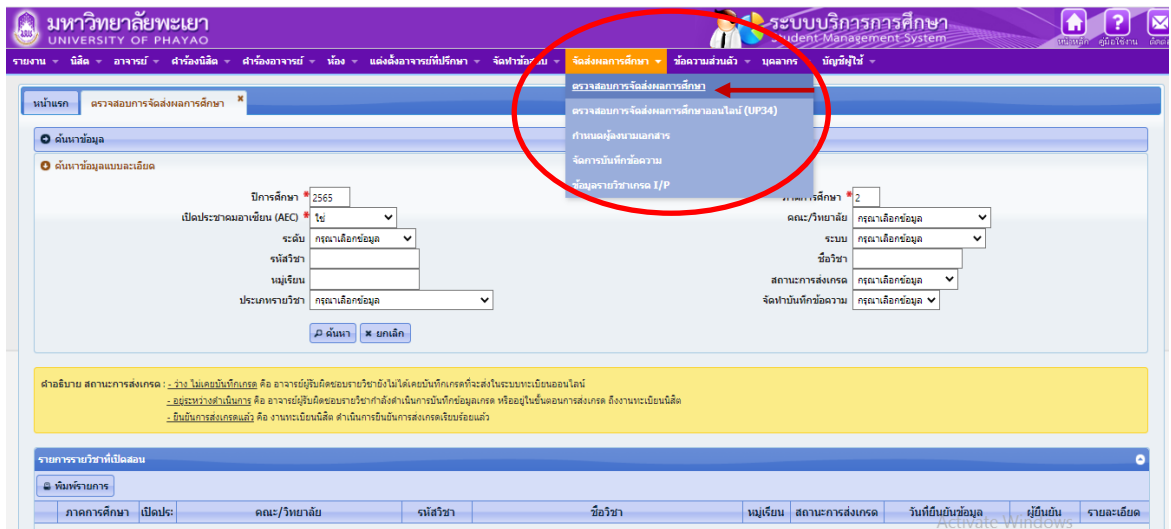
มหาวิทยาลัยพะเยา
UNIVERSITY OF PHAYAO

ระบบบริการการศึกษา
Student Management System

หน้าหลัก คู่มือใช้งาน ติดต่อ

รายงาน ▾ นิสิต ▾ อาจารย์ ▾ คำร้องนิสิต ▾ คำร้องอาจารย์ ▾ ห้อง ▾ แต่งตั้งอาจารย์ที่ปรึกษา ▾ จัดทำข้อสอบ ▾ จัดส่งผลการศึกษา ▾ ข้อความส่วนตัว ▾ บุคลากร ▾ บัญชีผู้ใช้ ▾

ตรวจสอบการจัดส่งผลการศึกษา
ตรวจสอบการจัดส่งผลการศึกษาออนไลน์ (UP34)
กำหนดผู้ลงนามเอกสาร
จัดการบันทึกข้อความ
ข้อมูลรายวิชาเกรด I/P

หน้าแรก | ตรวจสอบการจัดส่งผลการศึกษา ×

ค้นหาข้อมูล

ค้นหาข้อมูลแบบละเอียด

| | | | |
|---|---|---|---|
| ปีการศึกษา * | 2565 | ภาคการศึกษา * | 2 |
| เปิดประชาคมอาเซียน (AEC) * | ใช่ | คณะ/วิทยาลัย | กรุณาเลือกข้อมูล |
| ระดับ | กรุณาเลือกข้อมูล | ระบบ | กรุณาเลือกข้อมูล |
| รหัสวิชา | | ชื่อวิชา | |
| หมู่เรียน | | สถานะการส่งเกรด | กรุณาเลือกข้อมูล |
| ประเภทรายวิชา | กรุณาเลือกข้อมูล | จัดทำบันทึกข้อความ | กรุณาเลือกข้อมูล |

ค้นหา | ยกเลิก

คำอธิบาย สถานะการส่งเกรด : - ว่าง ไม่เคยบันทึกเกรด คือ อาจารย์ผู้รับผิดชอบรายวิชายังไม่ได้เคยบันทึกเกรดที่จะส่งในระบบทะเบียนออนไลน์
- อยู่ระหว่างดำเนินการ คือ อาจารย์ผู้รับผิดชอบรายวิชากำลังดำเนินการบันทึกข้อมูลเกรด หรืออยู่ในขั้นตอนการส่งเกรด ถึงงานทะเบียนนิสิต
- ยืนยันการส่งเกรดแล้ว คือ งานทะเบียนนิสิต ดำเนินการยืนยันการส่งเกรดเรียบร้อยแล้ว

รายการรายวิชาที่เปิดสอน

พิมพ์รายการ

| | ภาคการศึกษา | เปิดประ | คณะ/วิทยาลัย | รหัสวิชา | ชื่อวิชา | หมู่เรียน | สถานะการส่งเกรด | วันที่ยืนยันข้อมูล | ผู้ยืนยัน | รายละเอียด |
|---|---|---|---|---|---|---|---|---|---|---|

Activate Windows